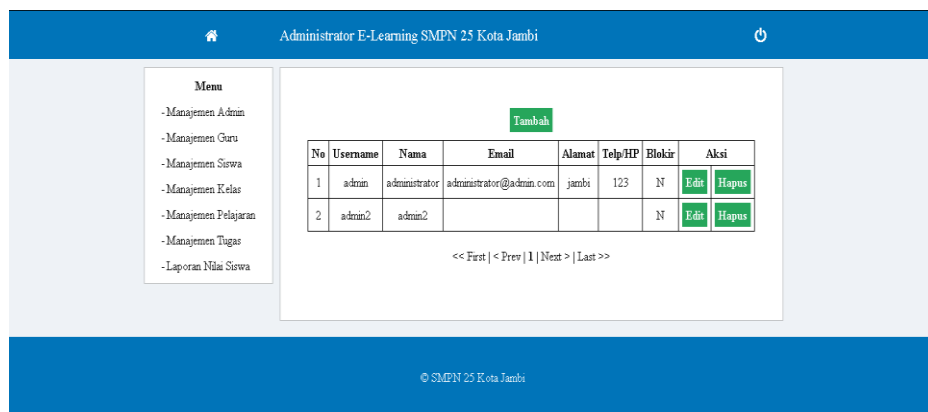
Administrator E-Learning SMPN 25 Kota Jambi

Menu
- Manajemen Admin
- Manajemen Guru
- Manajemen Siswa
- Manajemen Kelas
- Manajemen Pelajaran
- Manajemen Tugas
- Laporan Nilai Siswa

Tambah

| No | Username | Nama | Email | Alamat | Telp/HP | Blokir | Aksi |
|---|---|---|---|---|---|---|---|
| 1 | admin | administrator | administrator@admin.com | jambi | 123 | N | Edit Hapus |
| 2 | admin2 | admin2 | | | | N | Edit Hapus |

<< First | < Prev | 1 | Next > | Last >>

© SMPN 25 Kota Jambi